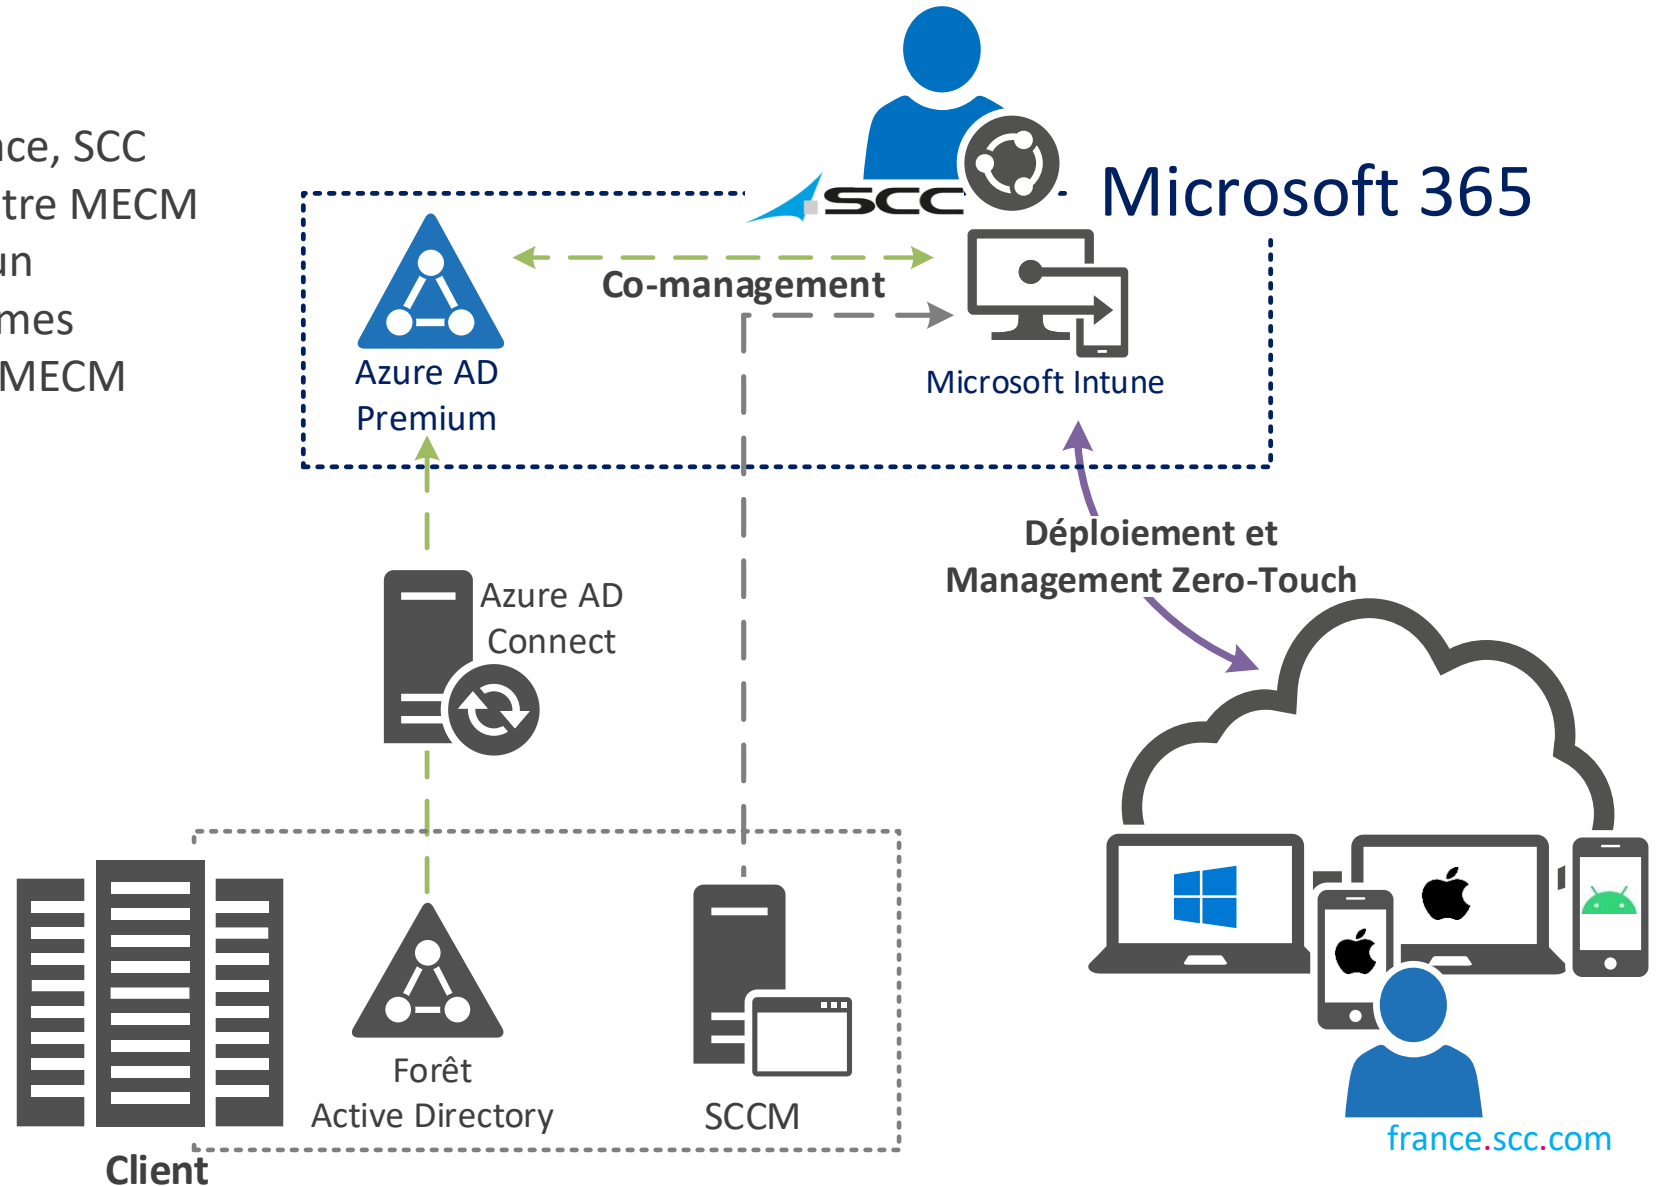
ce, SCC
tre MECM
un
mes
MECM

SCC

Microsoft 365

Azure AD
Premium

Co-management

Microsoft Intune

Déploiement et
Management Zero-Touch

Azure AD
Connect

Client

Forêt
Active Directory

SCCM

france.scc.com